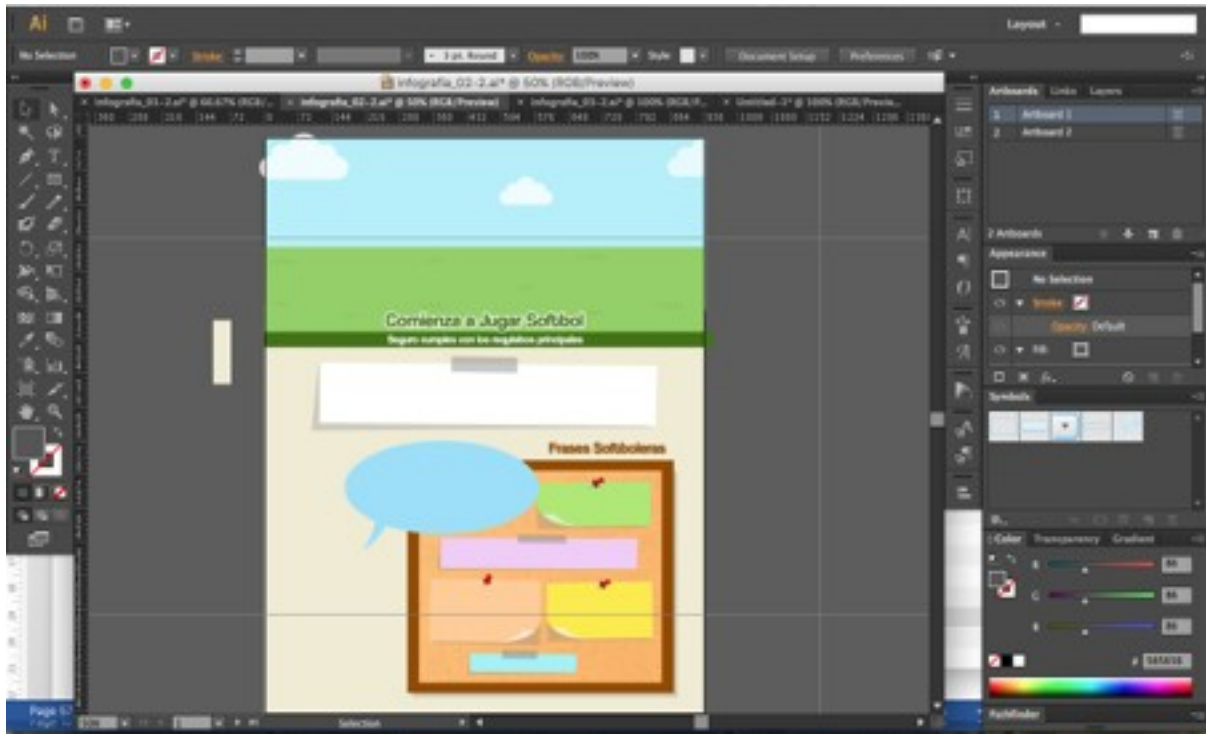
Ai

Layout

No Selection
Stroke
3 pt. Round
Opacity 100%
Style
Document Setup
Preferences

infografia_02-2.ai* @ 50% (RGB/Preview)

infografia_01-2.ai* @ 66.67% (RGB/...
infografia_02-2.ai* @ 50% (RGB/Preview)
infografia_03-2.ai* @ 100% (RGB/P...
Untitled-3* @ 100% (RGB/Previe...

Comienza a Jugar Softbol
Seguro cumples con los requisitos principales

Frases Softboleras

Artboards
Links
Layers
1 Artboard 1
2 Artboard 2
2 Artboards

Appearance
No Selection
Stroke
Opacity: Default
Fill

Symbols

Color
Transparency
Gradient
R
G
B

Pathfinder

Page
Selection